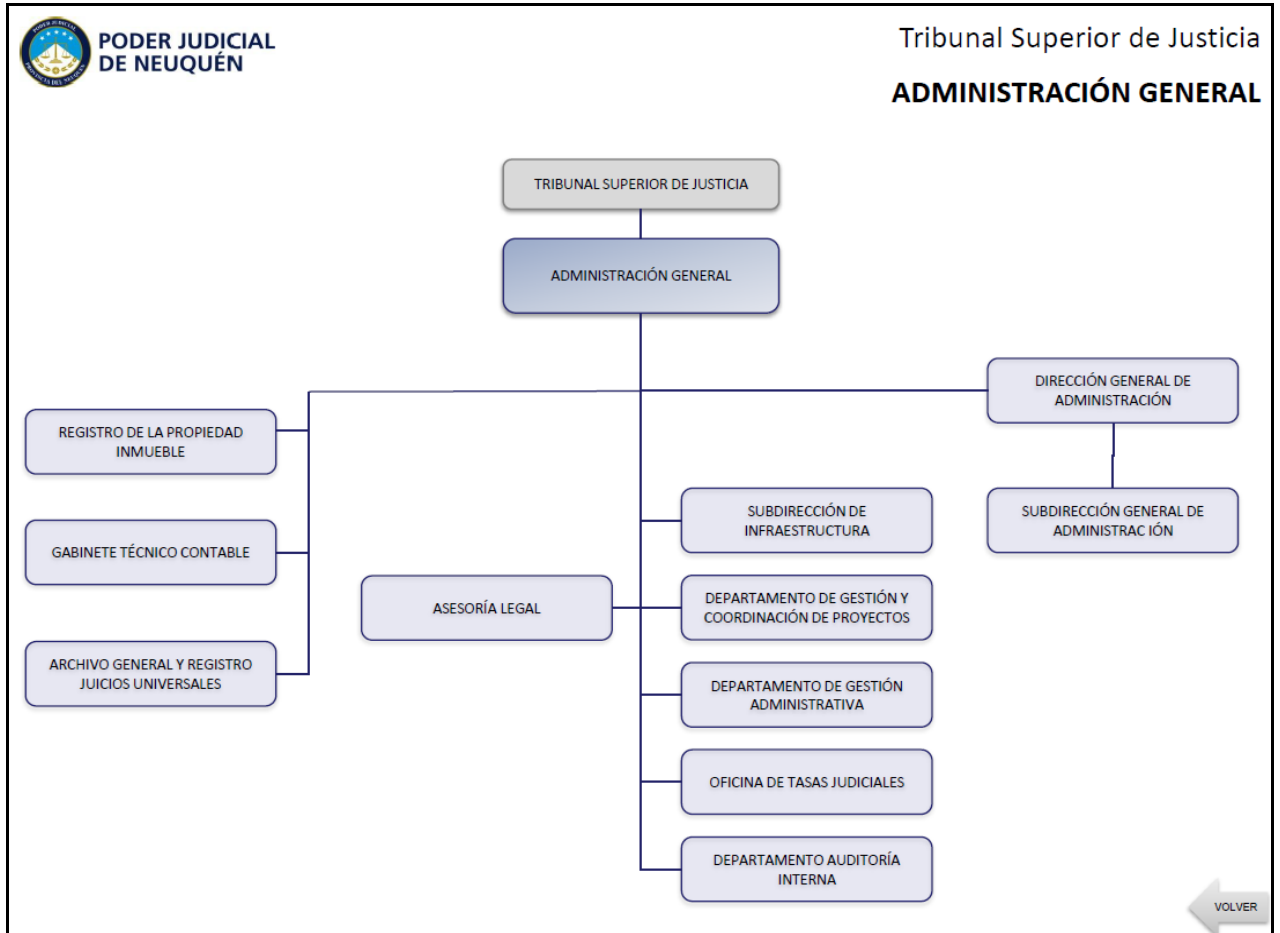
PODER JUDICIAL
PROVINCIA DEL NEUQUÉN

PODER JUDICIAL DE NEUQUÉN

Tribunal Superior de Justicia

ADMINISTRACIÓN GENERAL

TRIBUNAL SUPERIOR DE JUSTICIA

ADMINISTRACIÓN GENERAL

DIRECCIÓN GENERAL DE ADMINISTRACIÓN

SUBDIRECCIÓN GENERAL DE ADMINISTRAC IÓN

REGISTRO DE LA PROPIEDAD INMUEBLE

GABINETE TÉCNICO CONTABLE

ARCHIVO GENERAL Y REGISTRO JUICIOS UNIVERSALES

ASESORÍA LEGAL

SUBDIRECCIÓN DE INFRAESTRUCTURA

DEPARTAMENTO DE GESTIÓN Y COORDINACIÓN DE PROYECTOS

DEPARTAMENTO DE GESTIÓN ADMINISTRATIVA

OFICINA DE TASAS JUDICIALES

DEPARTAMENTO AUDITORÍA INTERNA

VOLVER